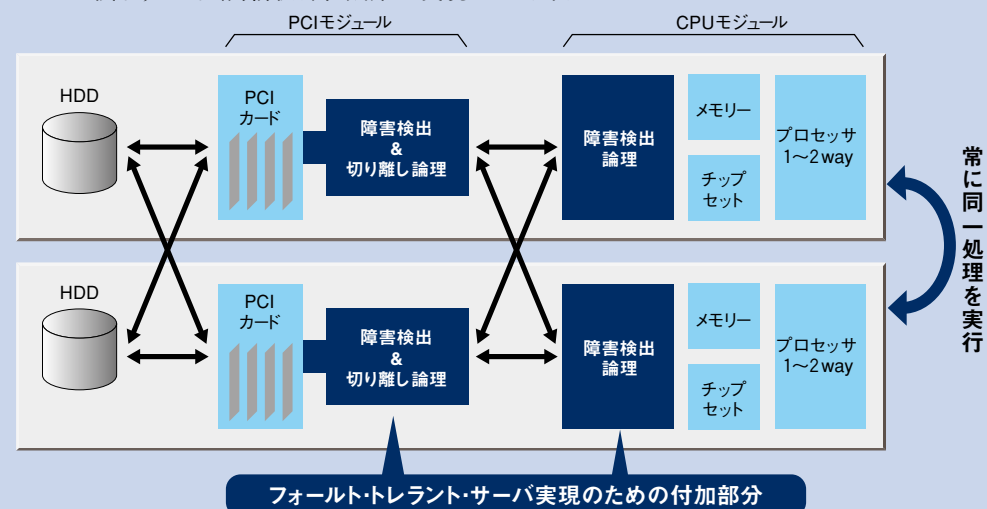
PCIモジュール

CPUモジュール

HDD

PCI
カード

障害検出
&
切り離し論理

障害検出
論理

メモリー

チップ
セット

プロセッサ
1〜2way

HDD

PCI
カード

障害検出
&
切り離し論理

障害検出
論理

メモリー

チップ
セット

プロセッサ
1〜2way

常に同一処理を実行

フォールト・トレラント・サーバ実現のための付加部分